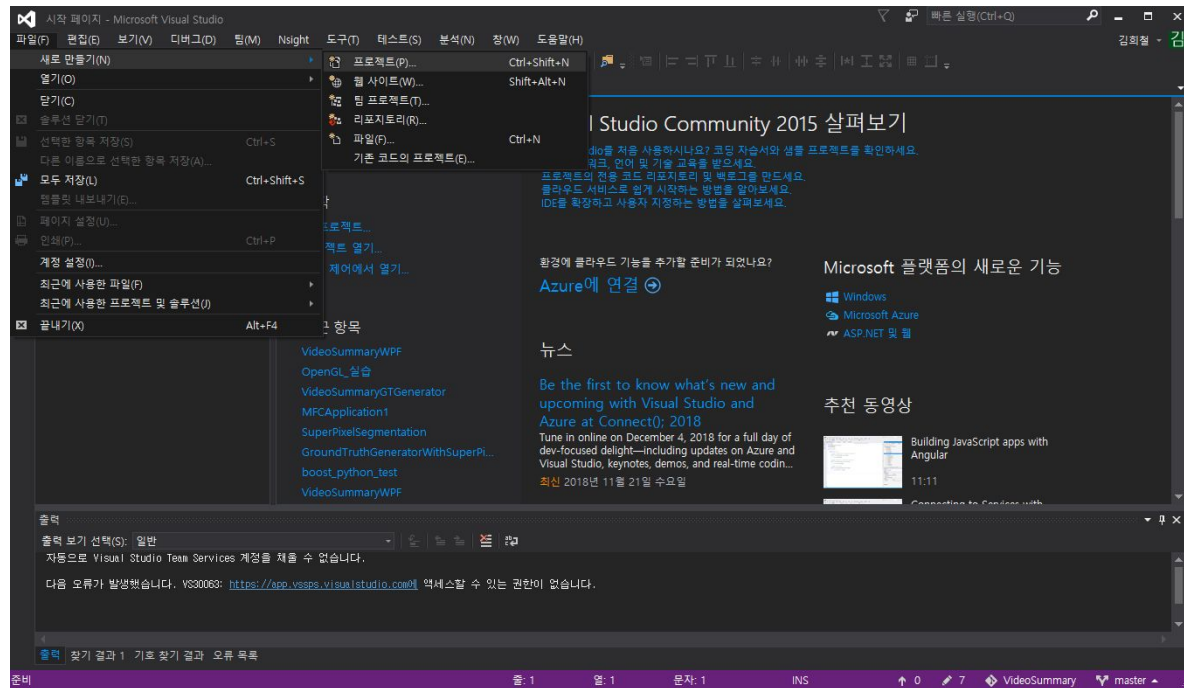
시작 페이지 - Microsoft Visual Studio

빠른 실행(Ctrl+Q)

파일(F) 편집(E) 보기(V) 디버그(D) 팀(M) Nsight 도구(T) 테스트(S) 분석(N) 창(W) 도움말(H)

김회철

새로 만들기(N)
열기(O)
닫기(C)
솔루션 닫기(T)
선택한 항목 저장(S) Ctrl+S
다른 이름으로 선택한 항목 저장(A)...
모두 저장(L) Ctrl+Shift+S
템플릿 내보내기(E)...
페이지 설정(U)...
인쇄(P)... Ctrl+P
계정 설정(I)...
최근에 사용한 파일(F)
최근에 사용한 프로젝트 및 솔루션(J)
끝내기(X) Alt+F4

프로젝트(P)... Ctrl+Shift+N
웹 사이트(W)... Shift+Alt+N
팀 프로젝트(T)...
리포지토리(R)...
파일(F)... Ctrl+N
기존 코드의 프로젝트(E)...

l Studio Community 2015 살펴보기

dio를 처음 사용하시나요? 코딩 자습서와 샘플 프로젝트를 확인하세요.
워크, 언어 및 기술 교육을 받으세요.
프로젝트의 전용 코드 리포지토리 및 백로그를 만드세요.
클라우드 서비스로 쉽게 시작하는 방법을 알아보세요.
IDE를 확장하고 사용자 지정하는 방법을 살펴보세요.

프로젝트...
젝트 열기...
제어에서 열기...

환경에 클라우드 기능을 추가할 준비가 되었나요?
Azure에 연결

Microsoft 플랫폼의 새로운 기능
Windows
Microsoft Azure
ASP.NET 및 웹

항목
VideoSummaryWPF
OpenGL_실습
VideoSummaryGTGenerator
MFCApplication1
SuperPixelSegmentation
GroundTruthGeneratorWithSuperPi...
boost_python_test
VideoSummaryWPF

뉴스
Be the first to know what's new and upcoming with Visual Studio and Azure at Connect(); 2018
Tune in online on December 4, 2018 for a full day of dev-focused delight—including updates on Azure and Visual Studio, keynotes, demos, and real-time codin...
최신 2018년 11월 21일 수요일

추천 동영상
Building JavaScript apps with Angular
11:11

출력
출력 보기 선택(S): 일반
자동으로 Visual Studio Team Services 계정을 채울 수 없습니다.
다음 오류가 발생했습니다. VS30063: https://app.vssps.visualstudio.com에 액세스할 수 있는 권한이 없습니다.

출력 찾기 결과 1 기호 찾기 결과 오류 목록

준비 줄: 1 열: 1 문자: 1 INS ↑ 0 7 VideoSummary master